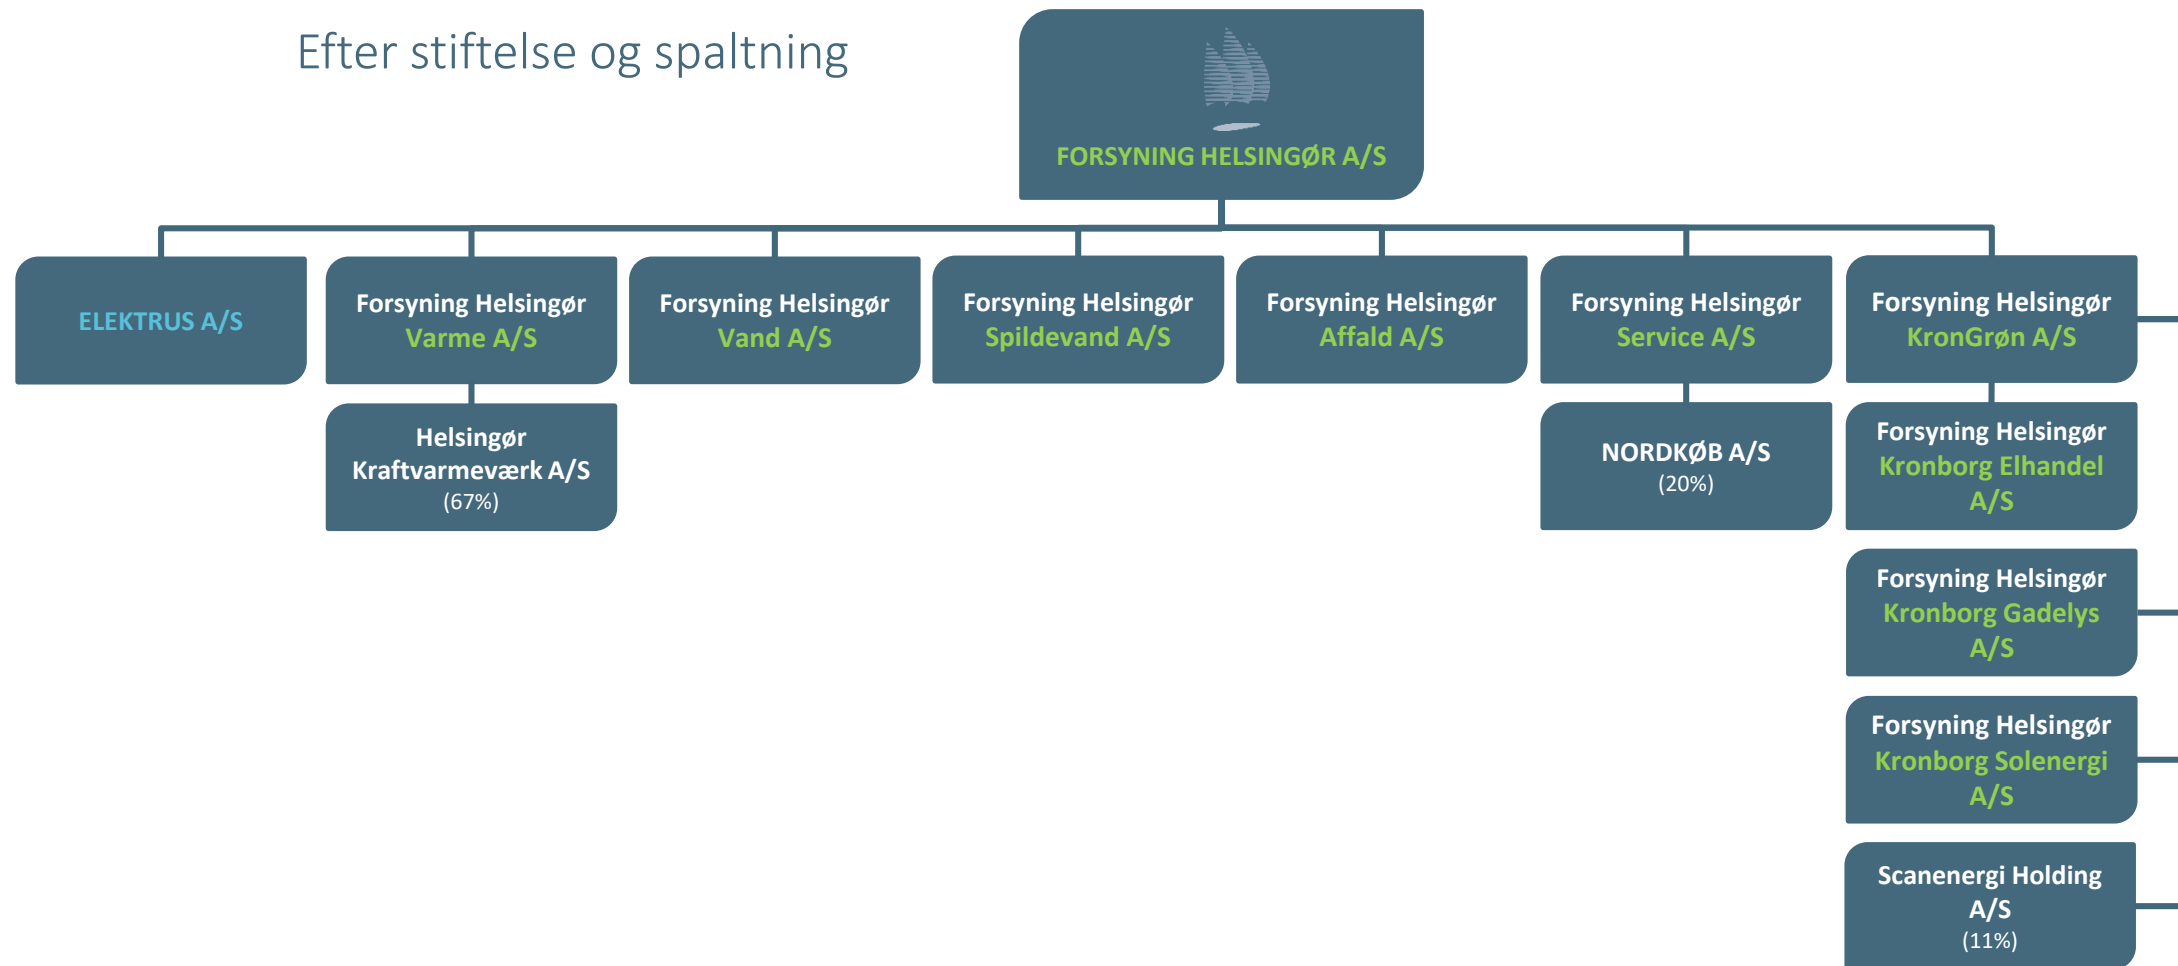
Efter stiftelse og spaltning

FORSYNING HELSINGØR A/S

ELEKTRUS A/S

Forsyning Helsingør Varme A/S

Forsyning Helsingør Vand A/S

Forsyning Helsingør Spildevand A/S

Forsyning Helsingør Affald A/S

Forsyning Helsingør Service A/S

Forsyning Helsingør KronGrøn A/S

Helsingør Kraftvarmeværk A/S (67%)

NORDKØB A/S (20%)

Forsyning Helsingør Kronborg Elhandel A/S

Forsyning Helsingør Kronborg Gadelys A/S

Forsyning Helsingør Kronborg Solenergi A/S

Scanenergi Holding A/S (11%)